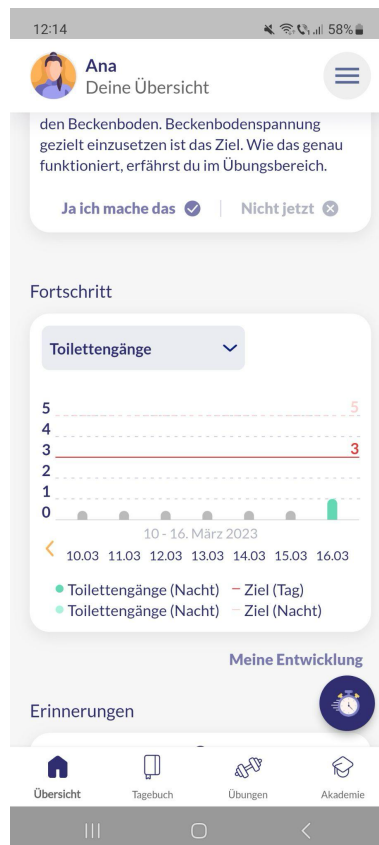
12:14 58%

Ana
Deine Übersicht

den Beckenboden. Beckenbodenspannung gezielt einzusetzen ist das Ziel. Wie das genau funktioniert, erfährst du im Übungsbereich.

Ja ich mache das | Nicht jetzt

Fortschritt

Toilettengänge

5
4
3
2
1
0

5
3

10 - 16. März 2023

10.03 11.03 12.03 13.03 14.03 15.03 16.03

Toilettengänge (Nacht) — Ziel (Tag)
Toilettengänge (Nacht) — Ziel (Nacht)

Meine Entwicklung

Erinnerungen

Übersicht Tagebuch Übungen Akademie